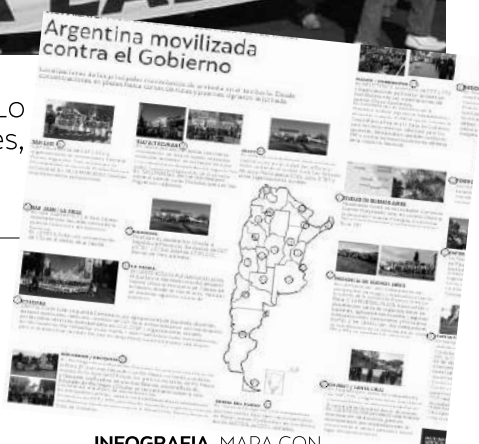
Argentina movilizada contra el Gobierno

LO

es,

SAN LUIS

SAN JUAN / LA RIOJA

CÓRDOBA

LA PAMPA

NEUQUÉN

TIERRA DEL FUEGO

CHUBUT / SANTA CRUZ

PROVINCIA DE BUENOS AIRES

CIUDAD DE BUENOS AIRES

INFOGRAFIA. MAPA CON